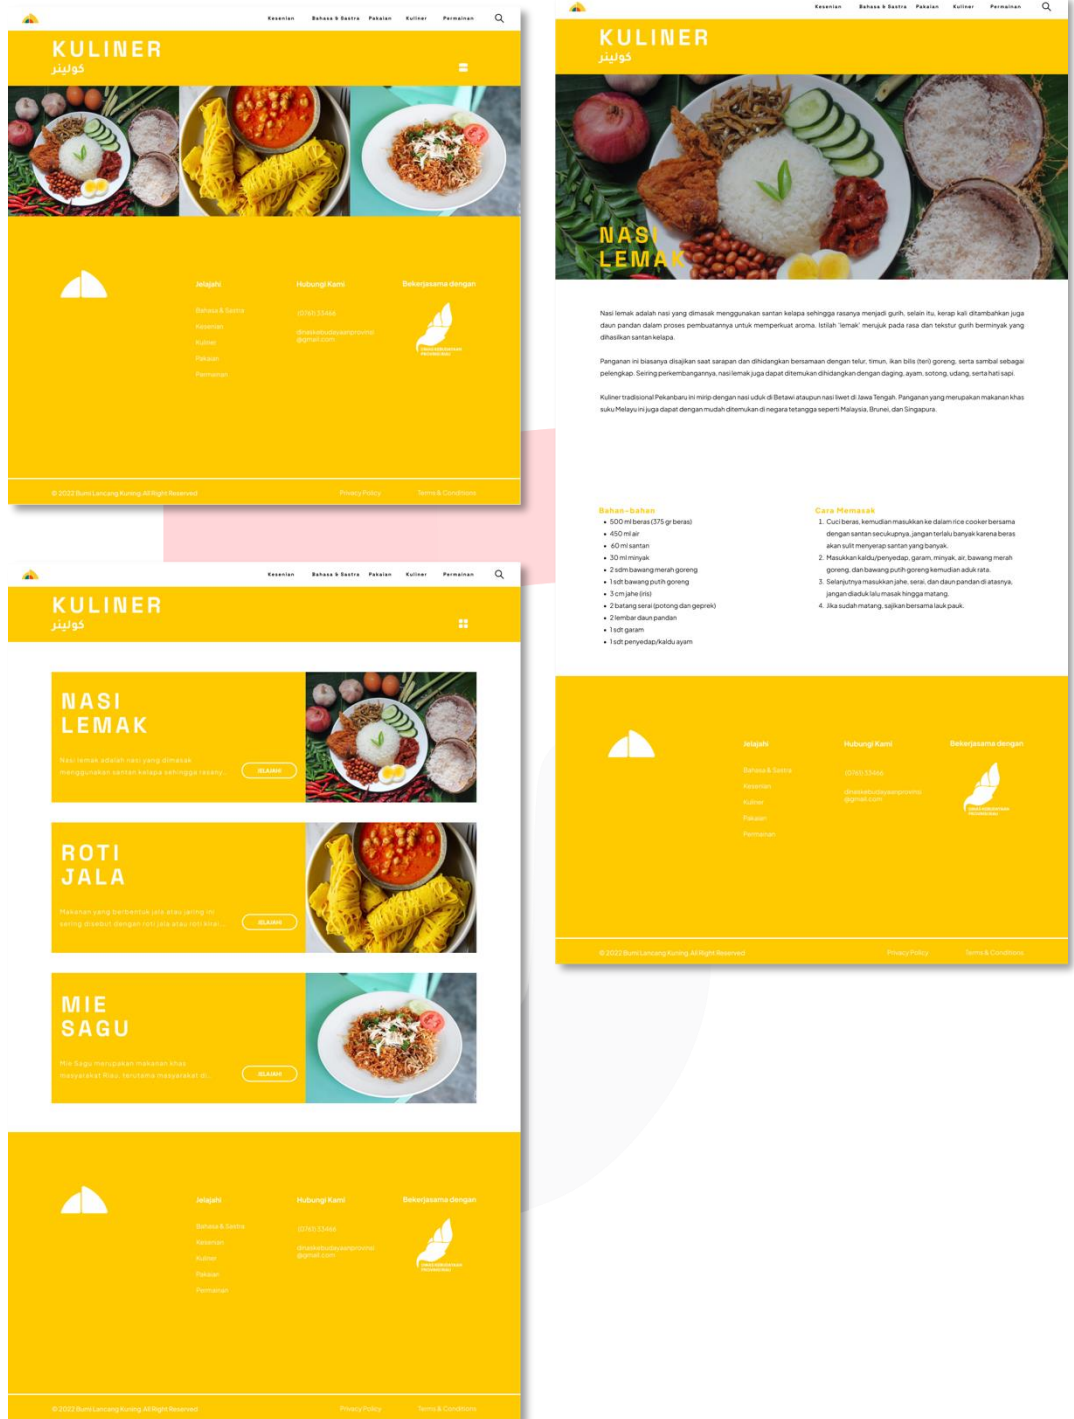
Kesenian Bahasa & Sastra Pakaian Kuliner Permainan

KULINER
كوليناير

Jelajahi
Bahasa & Sastra
Kesenian
Kuliner
Pakaian
Permainan

Hubungi Kami
(0761) 33466
dinaskebudayaanprovinsi@gmail.com

Bekerjasama dengan

© 2022 Bumi Lancang Kuning All Right Reserved
Privacy Policy
Terms & Conditions

Kesenian Bahasa & Sastra Pakaian Kuliner Permainan

KULINER
كوليناير

NASI LEMAK

Nasi lemak adalah nasi yang dimasak menggunakan santan kelapa sehingga rasanya menjadi gurih, selain itu, kerap kali ditambahkan juga daun pandan dalam proses pembuatannya untuk memperkuat aroma. Istilah 'lemak' merujuk pada rasa dan tekstur gurih berminyak yang dihasilkan santan kelapa.

Panganan ini biasanya disajikan saat sarapan dan dihidangkan bersamaan dengan telur, timun, ikan bilis (teri) goreng, serta sambal sebagai pelengkap. Seiring perkembangannya, nasi lemak juga dapat ditemukan dihidangkan dengan daging, ayam, sotong, udang, serta hati sapi.

Kuliner tradisional Pekanbaru ini mirip dengan nasi uduk di Betawi ataupun nasi liwet di Jawa Tengah. Panganan yang merupakan makanan khas suku Melayu ini juga dapat dengan mudah ditemukan di negara tetangga seperti Malaysia, Brunei, dan Singapura.

Bahan-bahan
• 500 ml beras (375 gr beras)
• 450 ml air
• 60 ml santan
• 30 ml minyak
• 2 sdm bawang merah goreng
• 1 sdt bawang putih goreng
• 3 cm jahe (iris)
• 2 batang serai (potong dan geprek)
• 2 lembar daun pandan
• 1 sdt garam
• 1 sdt penyedap/kaldu ayam

Cara Memasak
1. Cuci beras, kemudian masukkan ke dalam rice cooker bersama dengan santan secukupnya, jangan terlalu banyak karena beras akan sulit menyerap santan yang banyak.
2. Masukkan kaldu/penyedap, garam, minyak, air, bawang merah goreng, dan bawang putih goreng kemudian aduk rata.
3. Selanjutnya masukkan jahe, serai, dan daun pandan di atasnya, jangan diaduk lalu masak hingga matang.
4. Jika sudah matang, sajikan bersama lauk pauk.

Jelajahi
Bahasa & Sastra
Kesenian
Kuliner
Pakaian
Permainan

Hubungi Kami
(0761) 33466
dinaskebudayaanprovinsi@gmail.com

Bekerjasama dengan

© 2022 Bumi Lancang Kuning All Right Reserved
Privacy Policy
Terms & Conditions

Kesenian Bahasa & Sastra Pakaian Kuliner Permainan

KULINER
كوليناير

NASI LEMAK
Nasi lemak adalah nasi yang dimasak menggunakan santan kelapa sehingga rasanya...
JELAJAHI

ROTI JALA
Makanan yang berbentuk jala atau jaring ini sering disebut dengan roti jala atau roti kirai...
JELAJAHI

MIE SAGU
Mie Sagu merupakan makanan khas masyarakat Riau, terutama masyarakat di...
JELAJAHI

Jelajahi
Bahasa & Sastra
Kesenian
Kuliner
Pakaian
Permainan

Hubungi Kami
(0761) 33466
dinaskebudayaanprovinsi@gmail.com

Bekerjasama dengan

© 2022 Bumi Lancang Kuning All Right Reserved
Privacy Policy
Terms & Conditions